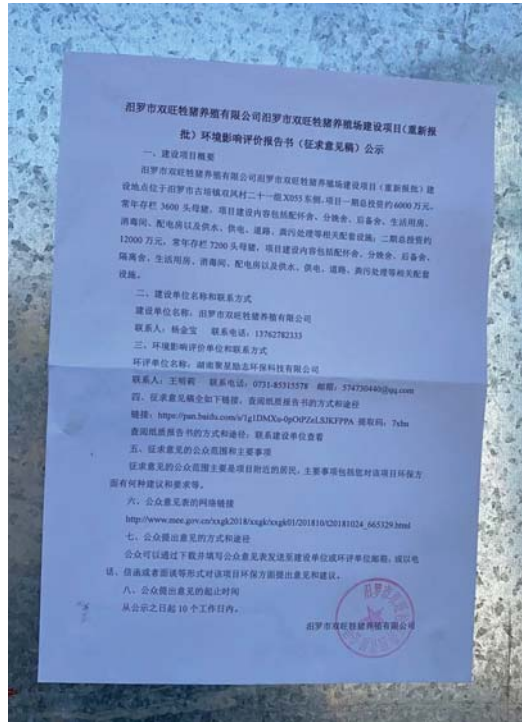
汨罗市双旺牲猪养殖有限公司汨罗市双旺牲猪养殖场建设项目（重新报批）环境影响评价报告书（征求意见稿）公示

一、建设项目概要

汨罗市双旺牲猪养殖有限公司汨罗市双旺牲猪养殖场建设项目（重新报批）建设地点位于汨罗市古培镇双凤村二十一组X055东侧。项目一期总投资约6000万元，常年存栏3600头母猪，项目建设内容包括配怀舍、分娩舍、后备舍、生活用房、消毒间、配电房以及供水、供电、道路、粪污处理等相关配套设施；二期总投资约12000万元，常年存栏7200头母猪，项目建设内容包括配怀舍、分娩舍、后备舍、隔离舍、生活用房、消毒间、配电房以及供水、供电、道路、粪污处理等相关配套设施。

二、建设单位名称和联系方式

建设单位名称：汨罗市双旺牲猪养殖有限公司

联系人：杨金宝　联系电话：13762782333

三、环境影响评价单位和联系方式

环评单位名称：湖南景星励志环保科技有限公司

联系人：王明莉　联系电话：0731-85315578　邮箱：574730440@qq.com

四、征求意见稿全如下链接，查阅纸质报告书的方式和途径

链接：https://pan.baidu.com/s/1g1DMXu-0pOiPZeLSJKFPPA 提取码：7xbn

查阅纸质报告书的方式和途径：联系建设单位查看

五、征求意见的公众范围和主要事项

征求意见的公众范围主要是项目附近的居民，主要事项包括您对该项目环保方面有何建议和要求等。

六、公众意见表的网络链接

http://www.mee.gov.cn/xxgk2018/xxgk/xxgk01/201810/t20181024_665329.html

七、公众提出意见的方式和途径

公众可以通过下载并填写公众意见表发送至建设单位或环评单位邮箱，或以电话、信函或者面谈等形式对该项目环保方面提出意见和建议。

八、公众提出意见的起止时间

从公示之日起10个工作日内。

汨罗市双旺牲猪养殖有限公司